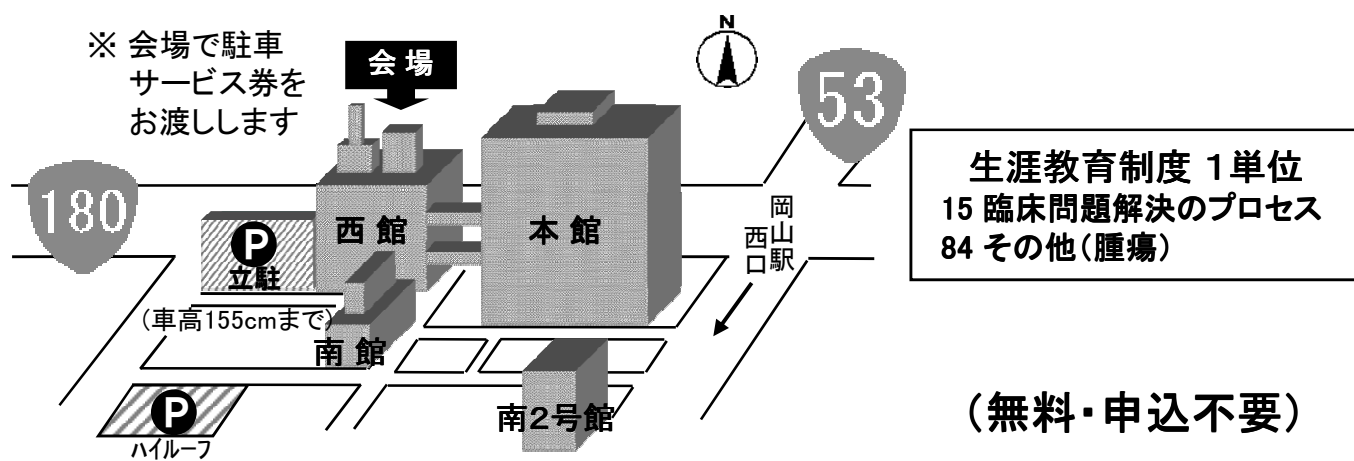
※ 会場で駐車サービス券をお渡しします

会場

N

53

180

生涯教育制度 1単位
15 臨床問題解決のプロセス
84 その他(腫瘍)

P
立駐

西館

本館

岡山駅西口

(車高155cmまで)

南館

P
ハイルーフ

南2号館

(無料・申込不要)